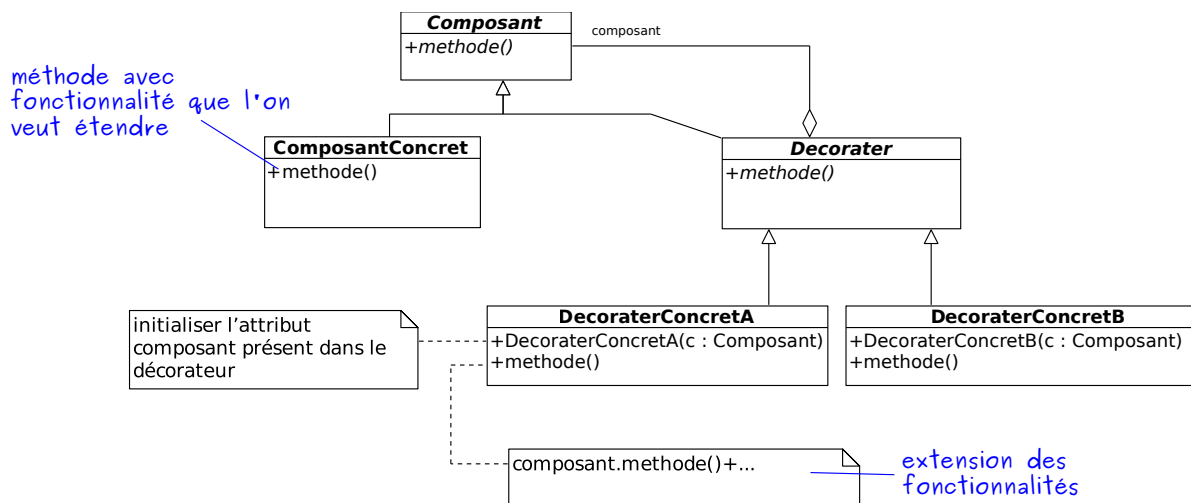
méthode avec fonctionnalité que l'on veut étendre

Composant
+methode()

composant

ComposantConcret
+methode()

Decorater
+methode()

initialiser l'attribut composant présent dans le décorateur

DecoraterConcretA
+DecoraterConcretA(c : Composant)
+methode()

DecoraterConcretB
+DecoraterConcretB(c : Composant)
+methode()

composant.methode()+...

extension des fonctionnalités